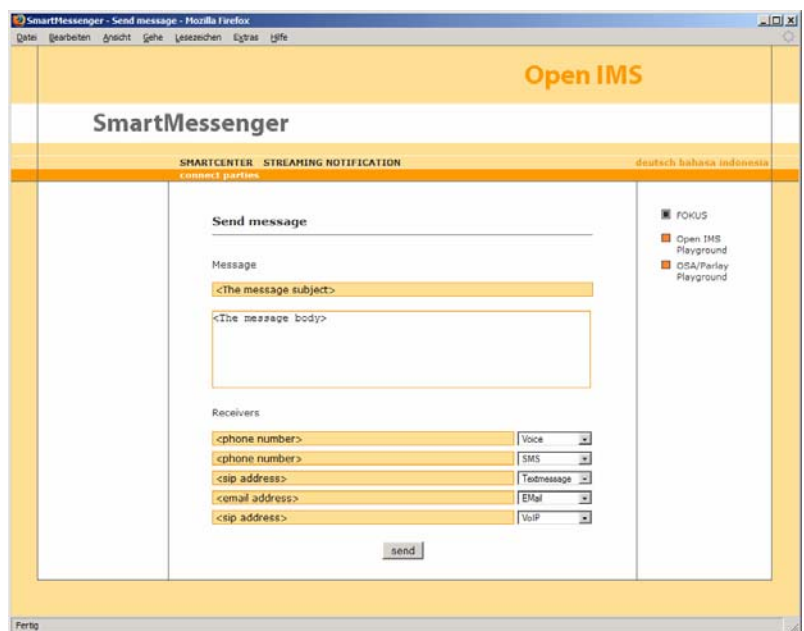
SmartMessenger - Send message - Mozilla Firefox

Datei Bearbeiten Ansicht Gehe Lesezeichen Extras Hilfe

Open IMS

SmartMessenger

SMARTCENTER STREAMING NOTIFICATION

connect parties

deutsch bahasa indonesia

Send message

Message

<The message subject>

<The message body>

Receivers

| | |
|---|---|
| <phone number> | Voice |
| <phone number> | SMS |
| <sip address> | Textmessage |
| <email address> | EMail |
| <sip address> | VoIP |

send

FOKUS

Open IMS Playground

OSA/Parlay Playground

Fertig